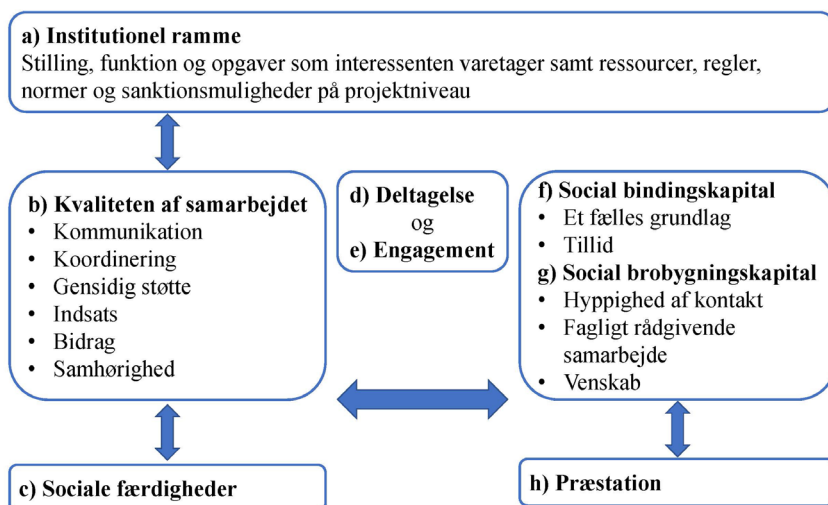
**a) Institutionel ramme**
Stilling, funktion og opgaver som interessenten varetager samt ressourcer, regler, normer og sanktionsmuligheder på projektniveau

**b) Kvaliteten af samarbejdet**
- Kommunikation
- Koordinering
- Gensidig støtte
- Indsats
- Bidrag
- Samhørighed

**d) Deltagelse**
og
**e) Engagement**

**f) Social bindingskapital**
- Et fælles grundlag
- Tillid

**g) Social brobygningskapital**
- Hyppighed af kontakt
- Fagligt rådgivende samarbejde
- Venskab

**c) Sociale færdigheder**

**h) Præstation**